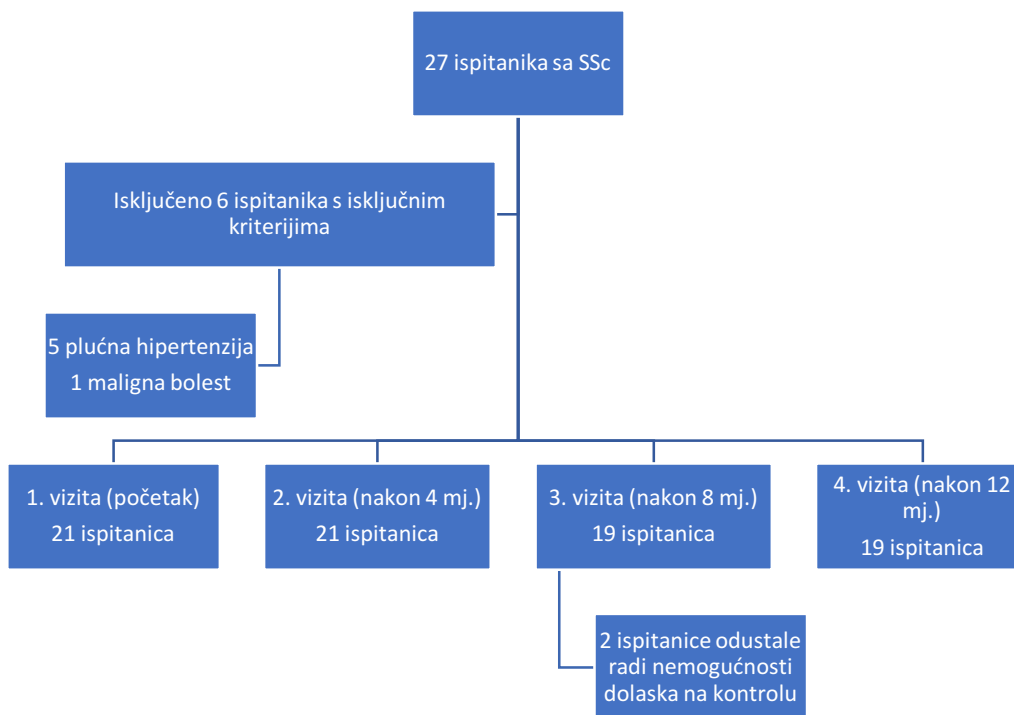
27 ispitanika sa SSc

Isključeno 6 ispitanika s isključnim kriterijima

5 plućna hipertenzija
1 maligna bolest

1. vizita (početak)
21 ispitanica

2. vizita (nakon 4 mj.)
21 ispitanica

3. vizita (nakon 8 mj.)
19 ispitanica

4. vizita (nakon 12 mj.)
19 ispitanica

2 ispitanice odustale radi nemogućnosti dolaska na kontrolu